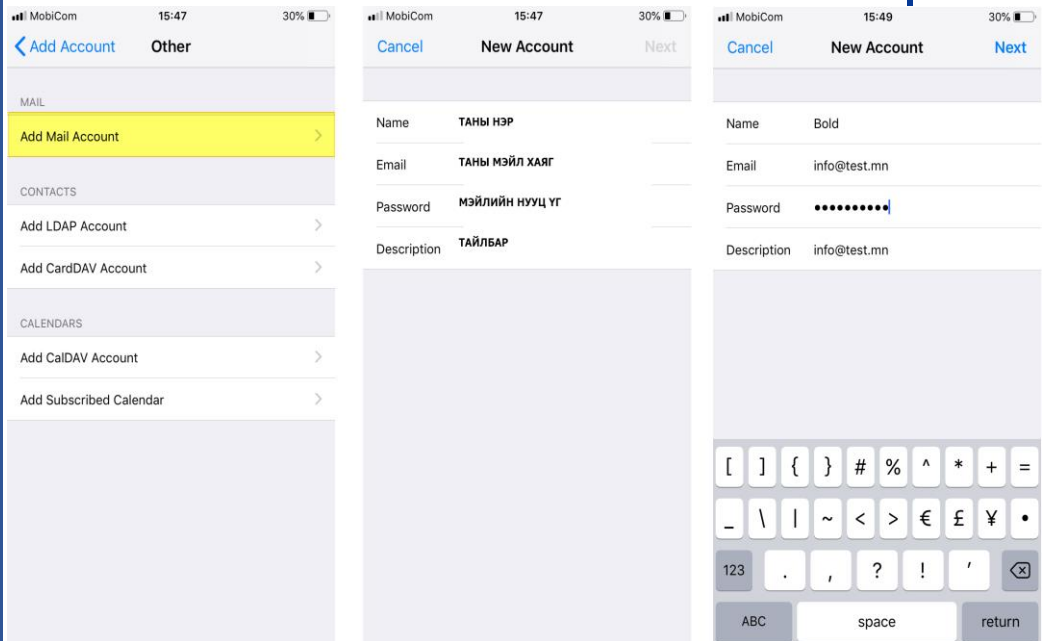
MobiCom 15:47 30%

Add Account Other

MAIL

Add Mail Account

CONTACTS

Add LDAP Account

Add CardDAV Account

CALENDARS

Add CalDAV Account

Add Subscribed Calendar

MobiCom 15:47 30%

Cancel New Account Next

Name ТАНЫ НЭР

Email ТАНЫ МЭЙЛ ХАЯГ

Password МЭЙЛИЙН НУУЦ ҮГ

Description ТАЙЛБАР

MobiCom 15:49 30%

Cancel New Account Next

Name Bold

Email info@test.mn

Password ••••••••••

Description info@test.mn

[ ] { } # % ^ * + =

_ \ | ~ < > € £ ¥ •

123 . , ? ! '

ABC space return